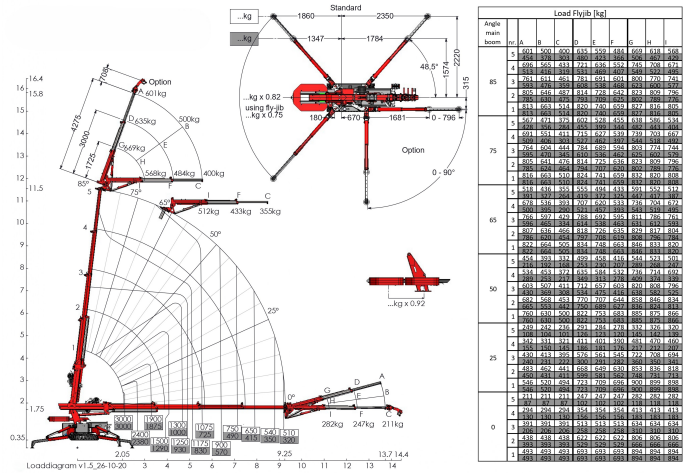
Load Flyjib [kg]

| Angle main boom | nr. | A | B | C | D | E | F | G | H | I |
|---|---|---|---|---|---|---|---|---|---|---|
| 85 | 5 | 601 | 500 | 400 | 635 | 559 | 484 | 669 | 618 | 568 |
| | | 454 | 378 | 303 | 490 | 423 | 366 | 526 | 467 | 429 |
| | 4 | 696 | 565 | 433 | 721 | 636 | 552 | 745 | 708 | 671 |
| | | 513 | 416 | 319 | 531 | 469 | 407 | 549 | 522 | 495 |
| | 3 | 761 | 614 | 467 | 781 | 691 | 601 | 800 | 770 | 741 |
| | | 555 | 476 | 359 | 608 | 538 | 468 | 623 | 600 | 577 |
| | 2 | 805 | 646 | 487 | 814 | 728 | 642 | 823 | 809 | 796 |
| | | 785 | 630 | 475 | 793 | 709 | 626 | 802 | 789 | 776 |
| | 1 | 813 | 653 | 514 | 820 | 740 | 659 | 827 | 816 | 805 |
| | | 813 | 653 | 514 | 820 | 740 | 659 | 827 | 816 | 805 |
| 75 | 5 | 601 | 500 | 400 | 635 | 559 | 484 | 669 | 618 | 568 |
| | | 478 | 396 | 284 | 455 | 399 | 337 | 492 | 443 | 400 |
| | 4 | 693 | 551 | 410 | 715 | 629 | 542 | 738 | 700 | 663 |
| | | 491 | 400 | 309 | 524 | 462 | 401 | 544 | 516 | 489 |
| | 3 | 764 | 604 | 444 | 784 | 689 | 594 | 802 | 774 | 746 |
| | | 558 | 473 | 345 | 593 | 528 | 465 | 621 | 592 | 575 |
| | 2 | 805 | 641 | 476 | 814 | 725 | 636 | 823 | 809 | 796 |
| | | 785 | 624 | 464 | 793 | 706 | 620 | 802 | 789 | 776 |
| | 1 | 816 | 663 | 510 | 824 | 741 | 659 | 832 | 820 | 808 |
| | | 816 | 663 | 510 | 824 | 741 | 659 | 832 | 820 | 808 |
| 65 | 5 | 518 | 436 | 355 | 555 | 494 | 433 | 591 | 552 | 512 |
| | | 406 | 342 | 278 | 435 | 387 | 339 | 463 | 432 | 401 |
| | 4 | 678 | 536 | 393 | 707 | 620 | 533 | 736 | 704 | 672 |
| | | 496 | 391 | 287 | 521 | 457 | 398 | 543 | 519 | 495 |
| | 3 | 766 | 597 | 429 | 788 | 692 | 595 | 811 | 786 | 762 |
| | | 596 | 465 | 334 | 614 | 538 | 463 | 631 | 612 | 593 |
| | 2 | 807 | 636 | 466 | 818 | 726 | 635 | 829 | 817 | 804 |
| | | 786 | 620 | 454 | 797 | 708 | 619 | 808 | 796 | 784 |
| | 1 | 822 | 664 | 505 | 834 | 748 | 663 | 846 | 833 | 820 |
| | | 822 | 664 | 505 | 834 | 748 | 663 | 846 | 833 | 820 |
| 50 | 5 | 454 | 393 | 332 | 499 | 458 | 416 | 544 | 523 | 501 |
| | | 316 | 192 | 168 | 253 | 230 | 207 | 289 | 268 | 247 |
| | 4 | 534 | 453 | 372 | 635 | 584 | 532 | 736 | 714 | 692 |
| | | 289 | 253 | 217 | 345 | 313 | 278 | 409 | 374 | 335 |
| | 3 | 603 | 507 | 411 | 712 | 657 | 603 | 820 | 808 | 796 |
| | | 369 | 309 | 308 | 524 | 475 | 418 | 638 | 591 | 525 |
| | 2 | 682 | 568 | 453 | 770 | 707 | 644 | 858 | 846 | 834 |
| | | 665 | 559 | 442 | 750 | 689 | 627 | 858 | 846 | 834 |
| | 1 | 760 | 630 | 500 | 822 | 753 | 683 | 885 | 875 | 866 |
| | | 760 | 630 | 500 | 822 | 753 | 683 | 885 | 875 | 866 |
| 25 | 5 | 249 | 242 | 236 | 291 | 284 | 278 | 332 | 326 | 320 |
| | | 108 | 106 | 101 | 126 | 123 | 120 | 145 | 142 | 139 |
| | 4 | 342 | 331 | 321 | 411 | 401 | 390 | 481 | 470 | 460 |
| | | 155 | 150 | 145 | 186 | 181 | 176 | 217 | 212 | 207 |
| | 3 | 430 | 413 | 395 | 576 | 561 | 545 | 722 | 708 | 694 |
| | | 240 | 231 | 222 | 300 | 291 | 282 | 354 | 346 | 340 |
| | 2 | 483 | 462 | 441 | 668 | 649 | 630 | 853 | 836 | 818 |
| | | 450 | 444 | 406 | 564 | 545 | 562 | 748 | 731 | 713 |
| | 1 | 546 | 520 | 494 | 723 | 709 | 696 | 900 | 898 | 898 |
| | | 546 | 520 | 494 | 723 | 709 | 696 | 900 | 898 | 898 |
| 0 | 5 | 211 | 211 | 211 | 247 | 247 | 247 | 282 | 282 | 282 |
| | | 84 | 84 | 84 | 95 | 95 | 95 | 107 | 107 | 107 |
| | 4 | 294 | 294 | 294 | 354 | 354 | 354 | 413 | 413 | 413 |
| | | 116 | 116 | 116 | 139 | 139 | 139 | 161 | 161 | 161 |
| | 3 | 391 | 391 | 391 | 513 | 513 | 513 | 634 | 634 | 634 |
| | | 186 | 186 | 186 | 219 | 219 | 219 | 253 | 253 | 253 |
| | 2 | 438 | 438 | 438 | 622 | 622 | 622 | 806 | 806 | 806 |
| | | 392 | 392 | 392 | 531 | 531 | 531 | 671 | 671 | 671 |
| | 1 | 493 | 493 | 493 | 693 | 693 | 693 | 894 | 894 | 894 |
| | | 493 | 493 | 493 | 693 | 693 | 693 | 894 | 894 | 894 |

...kg
...kg
Standard
1860
2350
1347
1784
48.5°
1574
2220
315
...kg x 0.82
using fly-jib
...kg x 0.75
180
670
1681
0 - 796
Option
0 - 90°
...kg x 0.92

16.4
15.8
Option
709
601kg
4275
3000
1725
635kg
500kg
569kg
568kg
484kg
400kg
85°
75°
65°
512kg
433kg
355kg
50°
25°
0°
282kg
247kg
211kg
A B C D E F G H I
16 15 14 13 12 11.5 11 10 9 8 7 6 5 4 3 2 1.75 1 0.35 0
5 4 3 2 1
3000 3000
2400 2400
1900 1875
1500 1500
1300 1290
1300 1000
1250 930
1075 725
1175 900
900 570
750 490
690 415
540 350
510 320
0 1 2 2.05 3 4 5 6 7 8 9 9.25 10 11 12 13 13.7 14 14.4
Loaddiagram v1.5_26-10-20